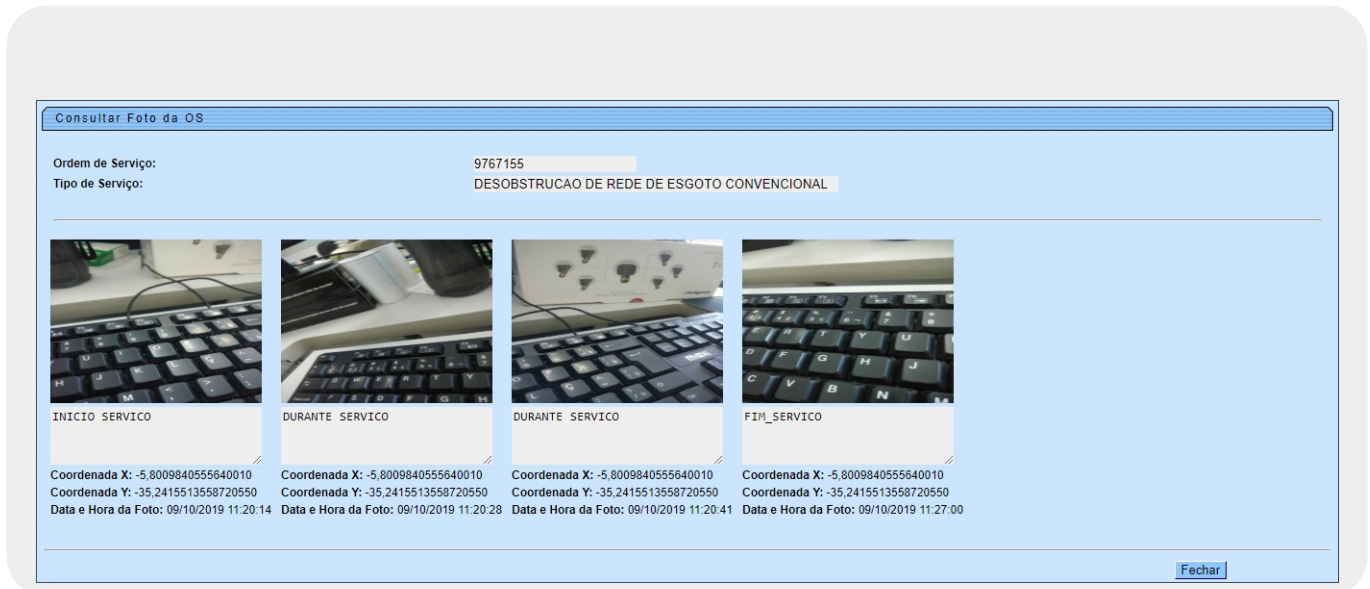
Consultar Foto da OS

Ordem de Serviço: 9767155
Tipo de Serviço: DESOBSTRUCAO DE REDE DE ESGOTO CONVENCIONAL

INICIO SERVICO
Coordenada X: -5,8009840555640010
Coordenada Y: -35,2415513558720550
Data e Hora da Foto: 09/10/2019 11:20:14

DURANTE SERVICO
Coordenada X: -5,8009840555640010
Coordenada Y: -35,2415513558720550
Data e Hora da Foto: 09/10/2019 11:20:28

DURANTE SERVICO
Coordenada X: -5,8009840555640010
Coordenada Y: -35,2415513558720550
Data e Hora da Foto: 09/10/2019 11:20:41

FIM_SERVICO
Coordenada X: -5,8009840555640010
Coordenada Y: -35,2415513558720550
Data e Hora da Foto: 09/10/2019 11:27:00

Fechar